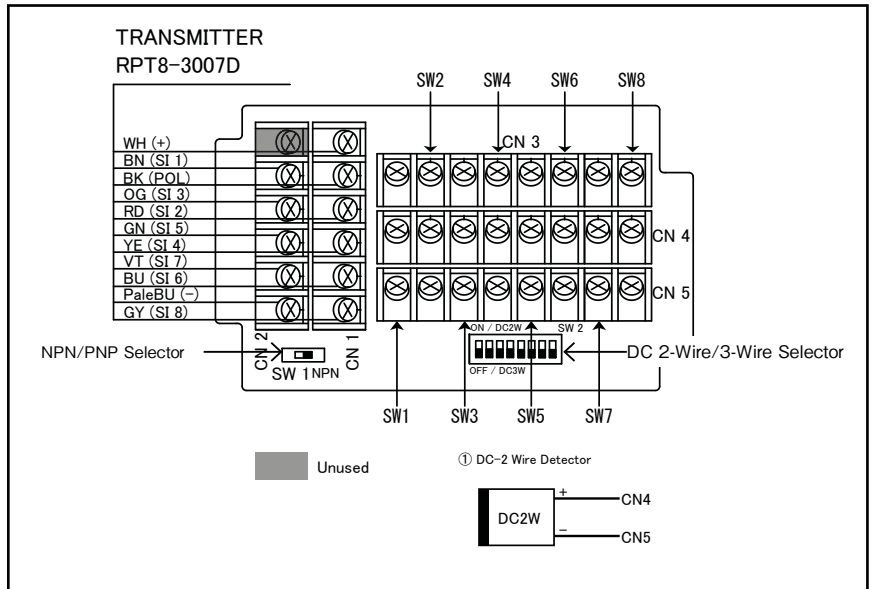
TRANSMITTER
RPT8-3007D

SW2 SW4 SW6 SW8

CN 3

WH (+)
BN (SI 1)
BK (POL)
OG (SI 3)
RD (SI 2)
GN (SI 5)
YE (SI 4)
VT (SI 7)
BU (SI 6)
PaleBU (−)
GY (SI 8)

CN 4

CN 5

ON / DC2W SW 2
OFF / DC3W

NPN/PNP Selector
CN 2 CN 1
SW 1 NPN

DC 2-Wire/3-Wire Selector

SW1 SW3 SW5 SW7

Unused

① DC-2 Wire Detector

DC2W
+ CN4
− CN5